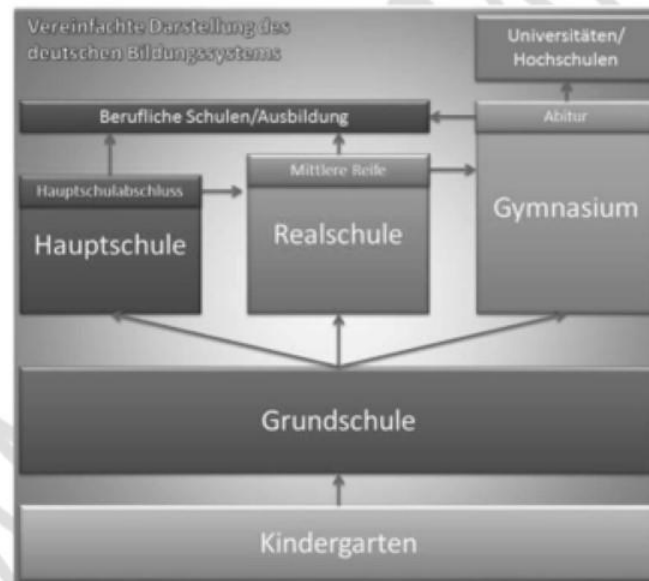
Vereinfachte Darstellung des deutschen Bildungssystems

Universitäten/ Hochschulen

Berufliche Schulen/Ausbildung

Abitur

Hauptschulabschluss

Mittlere Reife

Hauptschule

Realschule

Gymnasium

Grundschule

Kindergarten